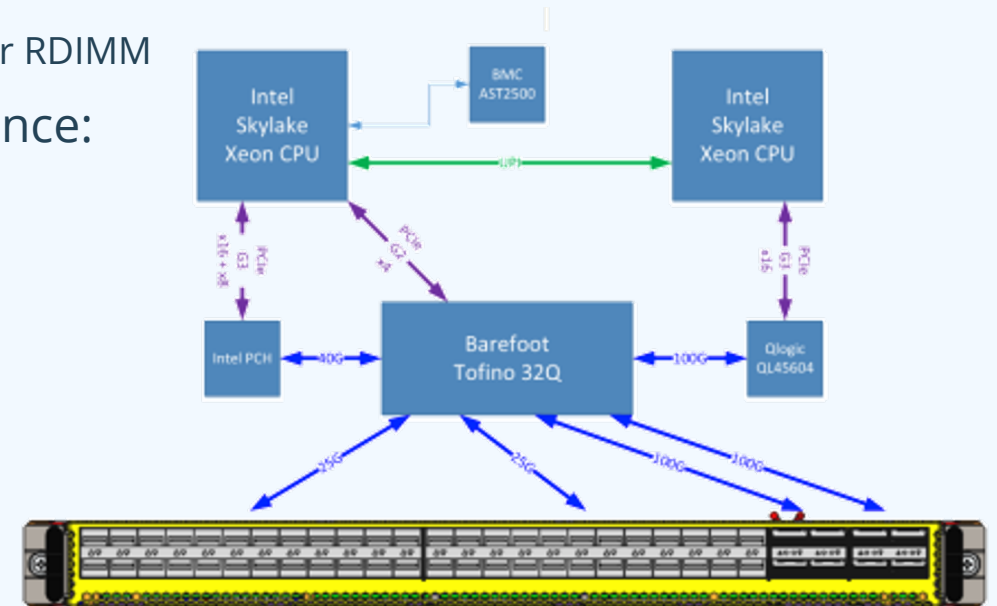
r RDIMM
nce:

Intel Skylake Xeon CPU

BMC AST2500

Intel Skylake Xeon CPU

UPI

PCIe G3 x16 + x8

PCIe G2 x4

PCIe G3 x16

Intel PCH

40G

Barefoot Tofino 32Q

100G

Qlogic QL45604

25G

25G

100G

100G